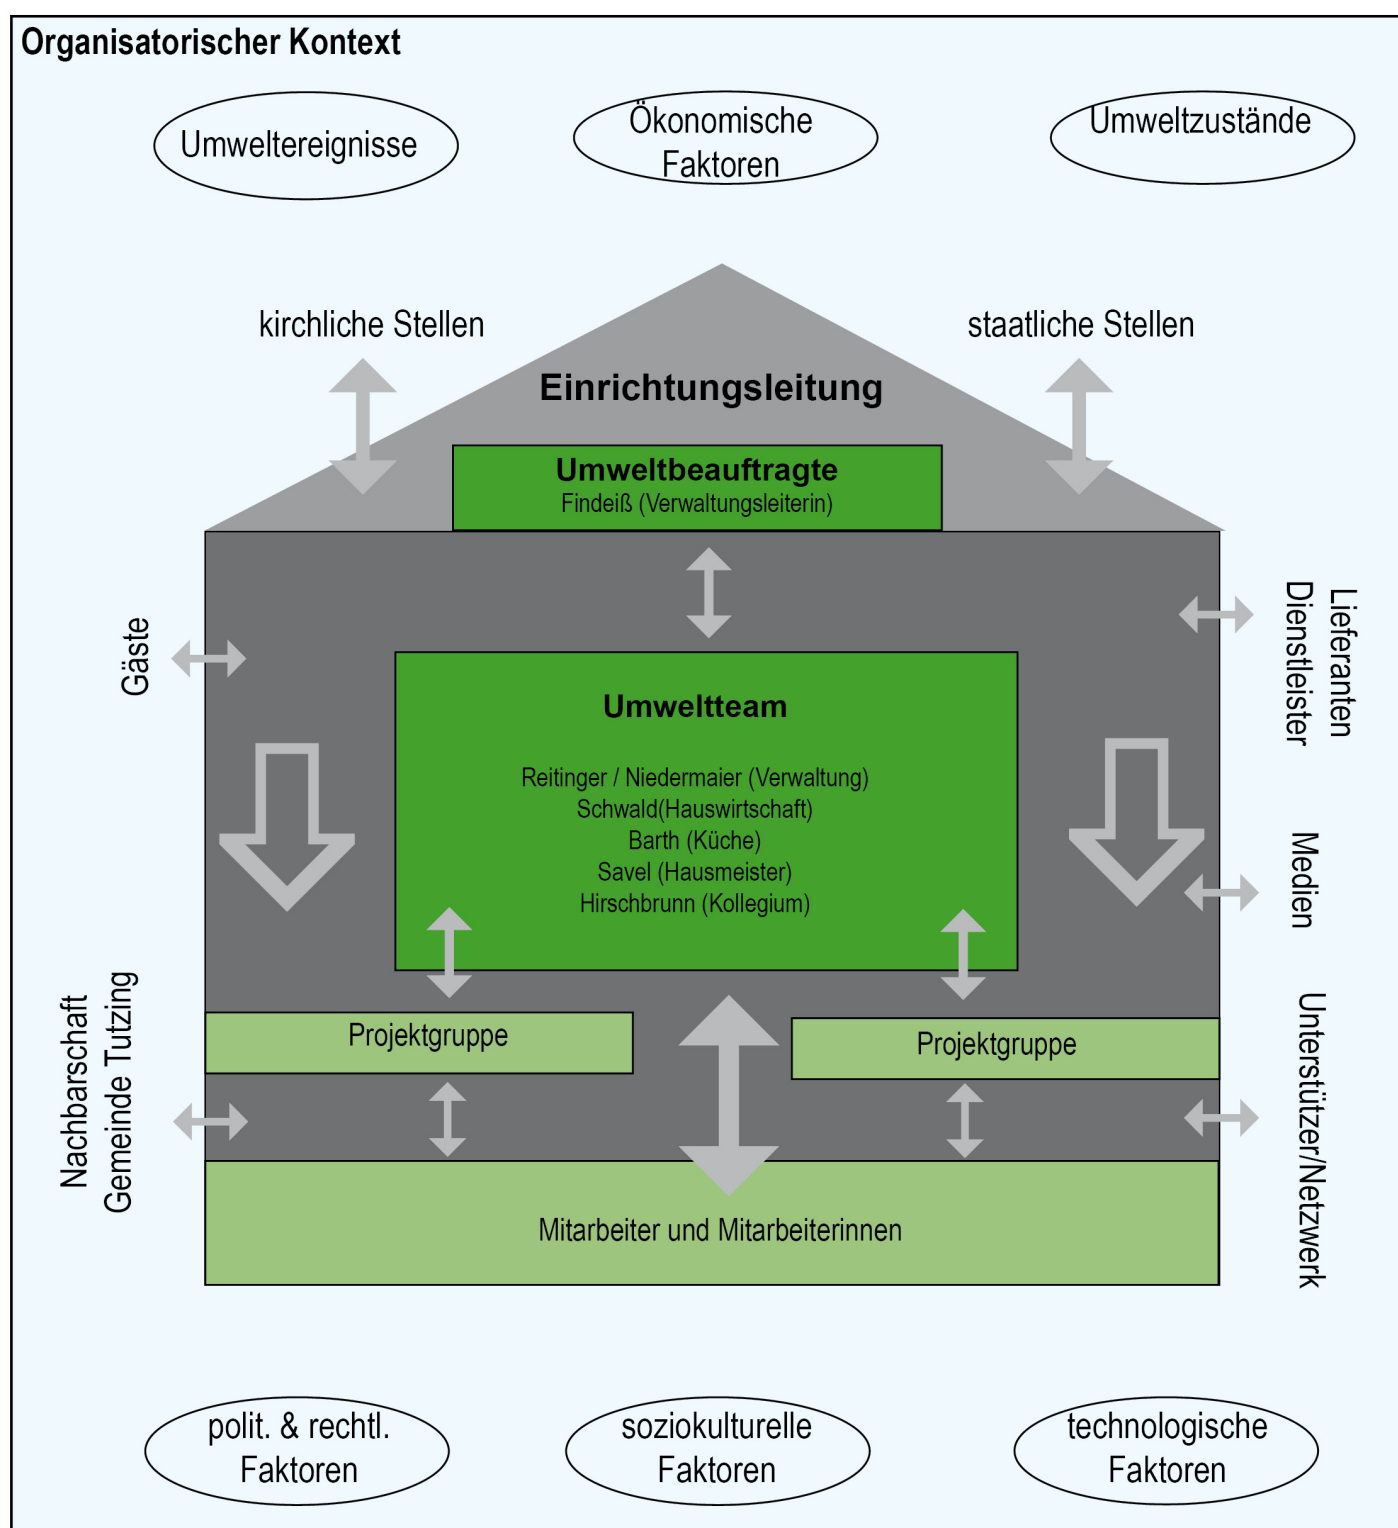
Organisatorischer Kontext

Umweltereignisse

Ökonomische Faktoren

Umweltzustände

kirchliche Stellen

staatliche Stellen

Einrichtungsleitung

Umweltbeauftragte
Findeiß (Verwaltungsleiterin)

Gäste

Lieferanten
Dienstleister

Umweltteam

Reitinger / Niedermaier (Verwaltung)
Schwald(Hauswirtschaft)
Barth (Küche)
Savel (Hausmeister)
Hirschbrunn (Kollegium)

Medien

Nachbarschaft
Gemeinde Tutzing

Projektgruppe

Projektgruppe

Unterstützer/Netzwerk

Mitarbeiter und Mitarbeiterinnen

polit. & rechtl. Faktoren

soziokulturelle Faktoren

technologische Faktoren